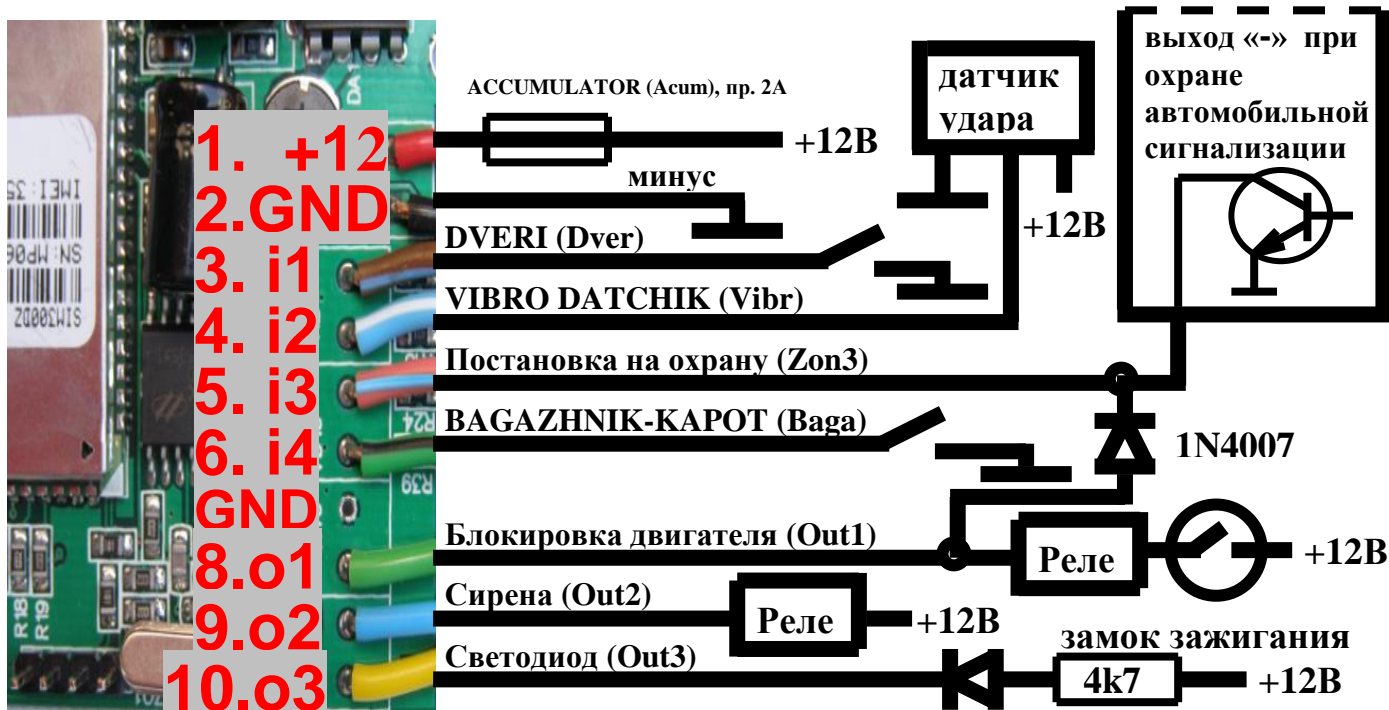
1. +12
2.GND
3. i1
4. i2
5. i3
6. i4
GND
8.o1
9.o2
10.o3

IMEI:35
SN:MP06
SIM300DZ
DA
R24
R39
R18
R19

ACCUMULATOR (Acum), пр. 2A
+12В
минус
DVERI (Dver)
VIBRO DATCHIK (Vibr)
Постановка на охрану (Zon3)
BAGAZHNIK-KAPOT (Baga)
Блокировка двигателя (Out1)
Сирена (Out2)
Светодиод (Out3)

датчик удара
+12В

выход «-» при охране автомобильной сигнализации

1N4007
Реле
+12В
Реле
+12В
замок зажигания
4k7
+12В